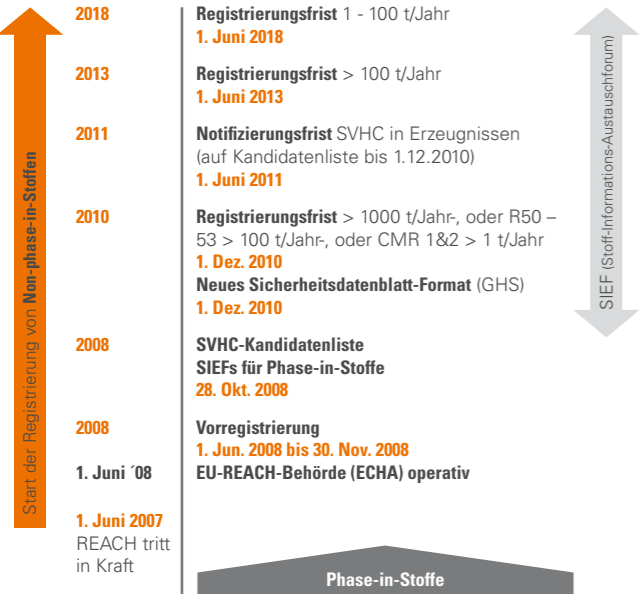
Start der Registrierung von Non-phase-in-Stoffen

2018
Registrierungsfrist 1 - 100 t/Jahr
1. Juni 2018

2013
Registrierungsfrist > 100 t/Jahr
1. Juni 2013

2011
Notifizierungsfrist SVHC in Erzeugnissen (auf Kandidatenliste bis 1.12.2010)
1. Juni 2011

2010
Registrierungsfrist > 1000 t/Jahr-, oder R50 – 53 > 100 t/Jahr-, oder CMR 1&2 > 1 t/Jahr
1. Dez. 2010
Neues Sicherheitsdatenblatt-Format (GHS)
1. Dez. 2010

2008
SVHC-Kandidatenliste
SIEFs für Phase-in-Stoffe
28. Okt. 2008

2008
Vorregistrierung
1. Jun. 2008 bis 30. Nov. 2008

1. Juni ´08
EU-REACH-Behörde (ECHA) operativ

1. Juni 2007
REACH tritt in Kraft

SIEF (Stoff-Informations-Austauschforum)

Phase-in-Stoffe